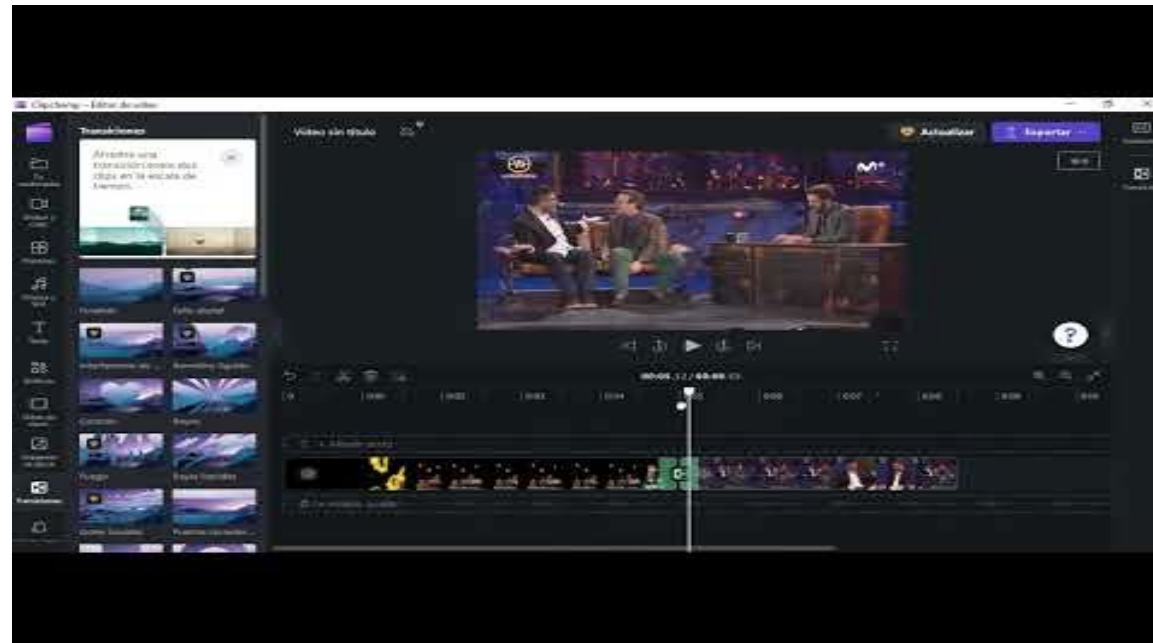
Clipchamp - Editor de vídeo

Transiciones

Arrastra una transición entre dos clips en la escala de tiempo.

Fundido

Cortinilla

Estrella

Corazón

Rayos

Fuego

Video sin título

Actualizar

Exportar

16:9

?

00:05.12 / 00:00.00

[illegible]